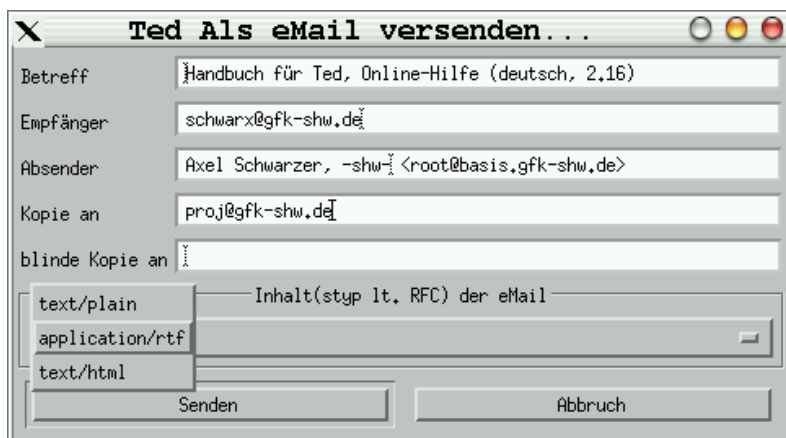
Ted Als eMail versenden...

Betreff Handbuch für Ted, Online-Hilfe (deutsch, 2.16)

Empfänger schwarx@gfk-shw.de

Absender Axel Schwarzer, -shw- <root@basis.gfk-shw.de>

Kopie an proj@gfk-shw.de

blinde Kopie an

Inhalt(styp lt. RFC) der eMail

text/plain
application/rtf
text/html

Senden

Abbruch